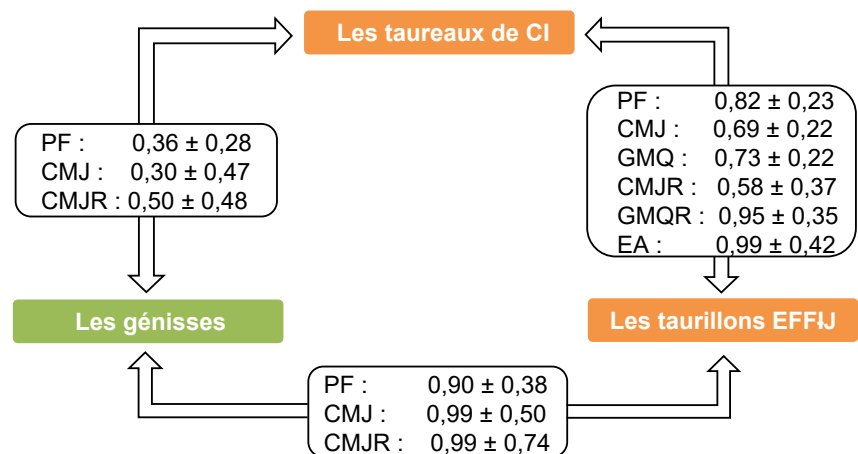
Les taureaux de CI

PF : 0,36 ± 0,28
CMJ : 0,30 ± 0,47
CMJR : 0,50 ± 0,48

PF : 0,82 ± 0,23
CMJ : 0,69 ± 0,22
GMQ : 0,73 ± 0,22
CMJR : 0,58 ± 0,37
GMQR : 0,95 ± 0,35
EA : 0,99 ± 0,42

Les génisses

Les taurillons EFFIJ

PF : 0,90 ± 0,38
CMJ : 0,99 ± 0,50
CMJR : 0,99 ± 0,74